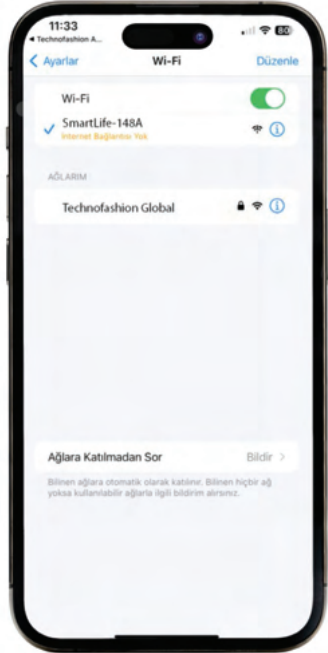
11:33
◂ Technofashion A...
80

< Ayarlar
Wi-Fi
Düzenle

Wi-Fi
SmartLife-148A
İnternet Bağlantısı Yok

AĞLARIM
Technofashion Global

Ağlara Katılmadan Sor
Bildir >

Bilinen ağlara otomatik olarak katılınır. Bilinen hiçbir ağ yoksa kullanılabilir ağlarla ilgili bildirim alırsınız.